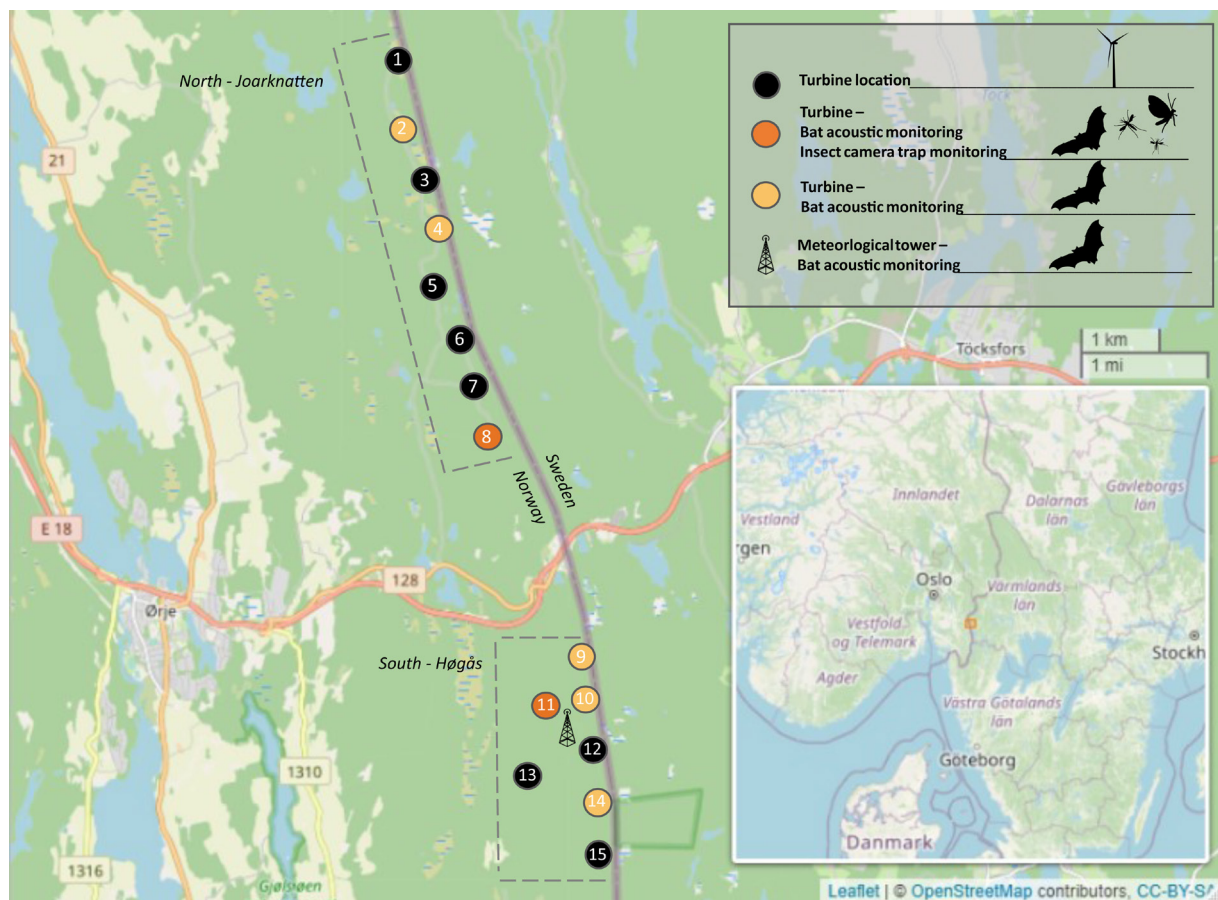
North - Joarknatten

1
2
3
4
5
6
7
8

Turbine location

Turbine –
Bat acoustic monitoring
Insect camera trap monitoring

Turbine –
Bat acoustic monitoring

Meteorlogical tower –
Bat acoustic monitoring

Töck

1 km
1 mi

Töcksfors

21

Sweden
Norway

E 18

128

Ørje

South - Høgås

9
10
11
12
13
14
15

1310

1316

Gjølsjøen

Innlandet
Dalarnas län
Gävleborgs län
Vestland
rgen
Oslo
Värmlands län
Vestfold og Telemark
Stockh
Agder
Västra Götalands län
Göteborg
Danmark

Leaflet | © OpenStreetMap contributors, CC-BY-SA